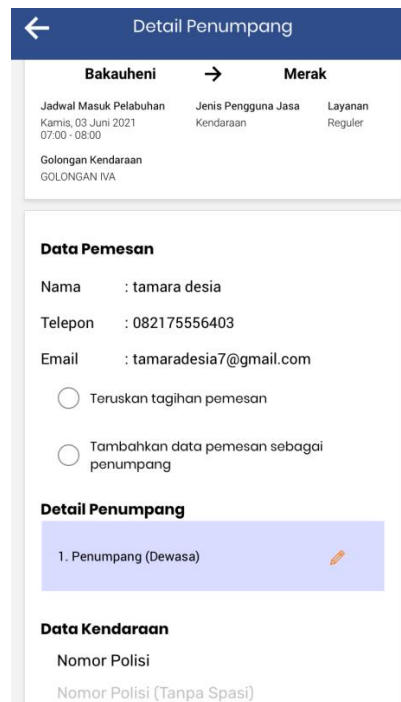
Detail Penumpang

Bakauheni → Merak

Jadwal Masuk Pelabuhan
Kamis, 03 Juni 2021
07:00 - 08:00

Jenis Pengguna Jasa
Kendaraan

Layanan
Reguler

Golongan Kendaraan
GOLONGAN IVA

Data Pemesan

Nama : tamara desia

Telepon : 082175556403

Email : tamaradesia7@gmail.com

Teruskan tagihan pemesan

Tambahkan data pemesan sebagai penumpang

Detail Penumpang

1. Penumpang (Dewasa)

Data Kendaraan

Nomor Polisi

Nomor Polisi (Tanpa Spasi)